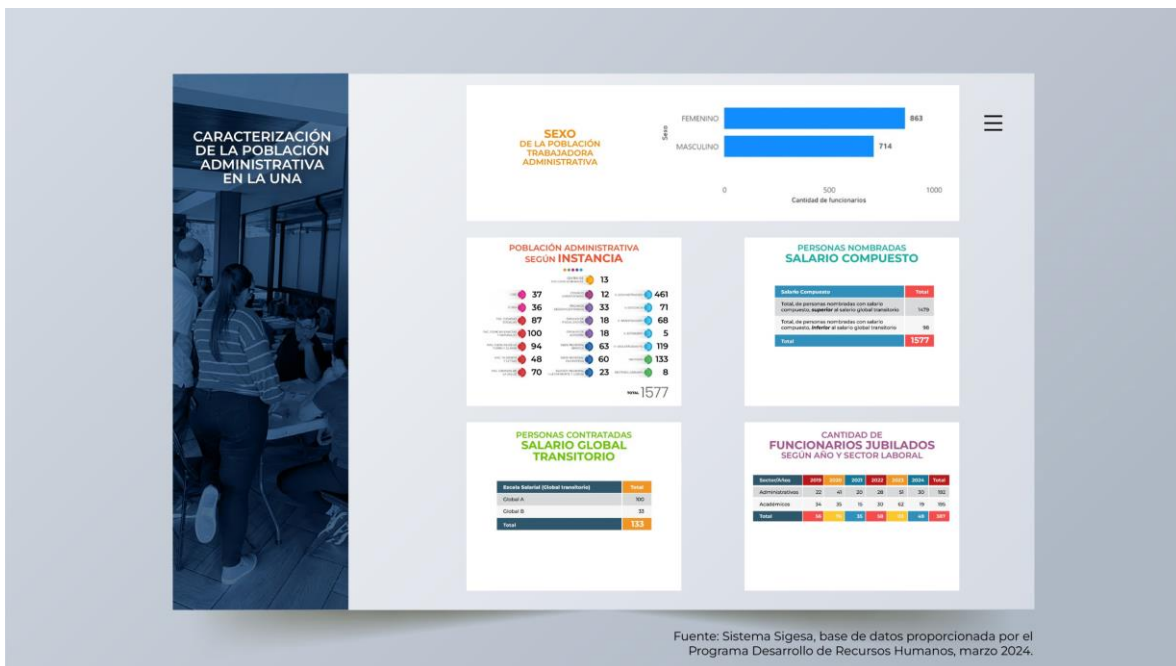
CARACTERIZACIÓN DE LA POBLACIÓN ADMINISTRATIVA EN LA UNA

SEXO
DE LA POBLACIÓN TRABAJADORA ADMINISTRATIVA

Sexo

FEMENINO 863

MASCULINO 714

0 500 1000

Cantidad de funcionarios

POBLACIÓN ADMINISTRATIVA SEGÚN INSTANCIA

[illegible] 13
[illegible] 37
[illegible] 12
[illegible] 461
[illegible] 36
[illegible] 33
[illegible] 71
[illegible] 87
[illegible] 18
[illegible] 68
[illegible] 100
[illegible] 18
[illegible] 5
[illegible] 94
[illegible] 63
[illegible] 119
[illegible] 48
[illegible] 60
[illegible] 133
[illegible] 70
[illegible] 23
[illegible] 8

TOTAL 1577

PERSONAS NOMBRADAS
SALARIO COMPUESTO

| Salario Compuesto | Total |
|---|---|
| Total, de personas nombradas con salario compuesto, superior al salario global transitorio | 1479 |
| Total, de personas nombradas con salario compuesto, inferior al salario global transitorio | 98 |
| Total | 1577 |

PERSONAS CONTRATADAS
SALARIO GLOBAL TRANSITORIO

| Escala Salarial (Global transitorio) | Total |
|---|---|
| Global A | 100 |
| Global B | 33 |
| Total | 133 |

CANTIDAD DE
FUNCIONARIOS JUBILADOS
SEGÚN AÑO Y SECTOR LABORAL

| Sector/Año | 2019 | 2020 | 2021 | 2022 | 2023 | 2024 | Total |
|---|---|---|---|---|---|---|---|
| Administrativos | 22 | 41 | 20 | 28 | 51 | 30 | 192 |
| Académicos | 34 | 35 | 15 | 30 | 62 | 19 | 195 |
| Total | 56 | 76 | 35 | 58 | 113 | 49 | 387 |

Fuente: Sistema Sigesa, base de datos proporcionada por el Programa Desarrollo de Recursos Humanos, marzo 2024.